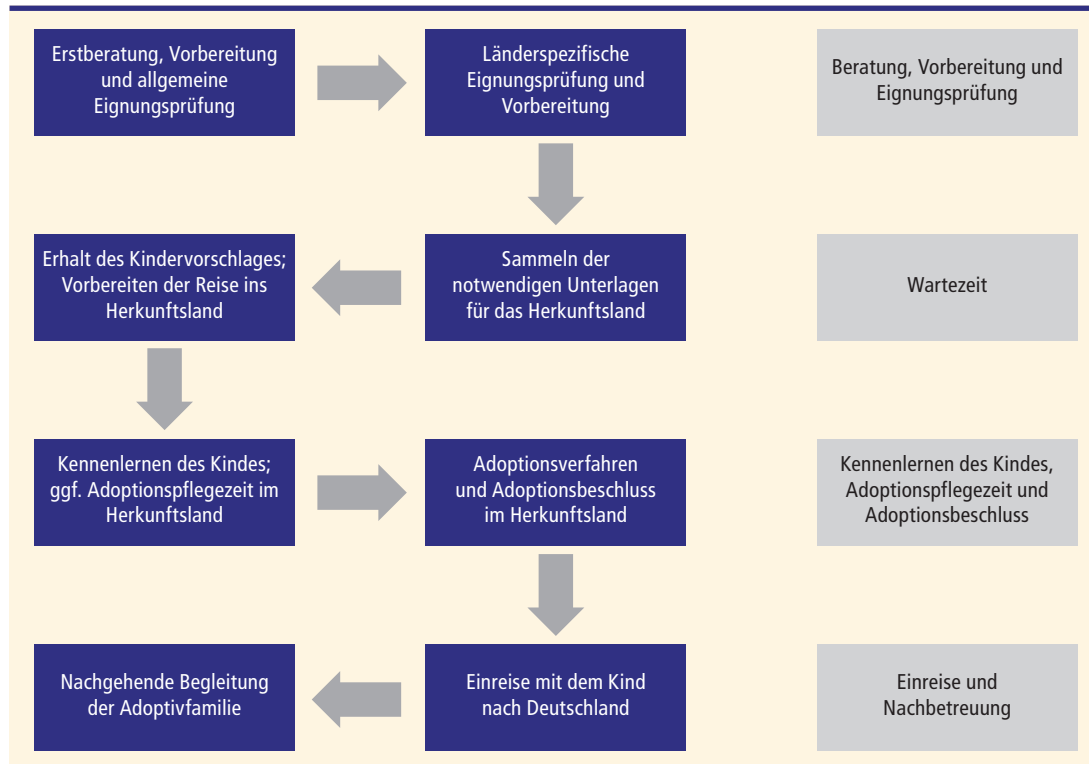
Erstberatung, Vorbereitung und allgemeine Eignungsprüfung

Länderspezifische Eignungsprüfung und Vorbereitung

Beratung, Vorbereitung und Eignungsprüfung

Erhalt des Kindervorschlages; Vorbereiten der Reise ins Herkunftsland

Sammeln der notwendigen Unterlagen für das Herkunftsland

Wartezeit

Kennenlernen des Kindes; ggf. Adoptionspflegezeit im Herkunftsland

Adoptionsverfahren und Adoptionsbeschluss im Herkunftsland

Kennenlernen des Kindes, Adoptionspflegezeit und Adoptionsbeschluss

Nachgehende Begleitung der Adoptivfamilie

Einreise mit dem Kind nach Deutschland

Einreise und Nachbetreuung